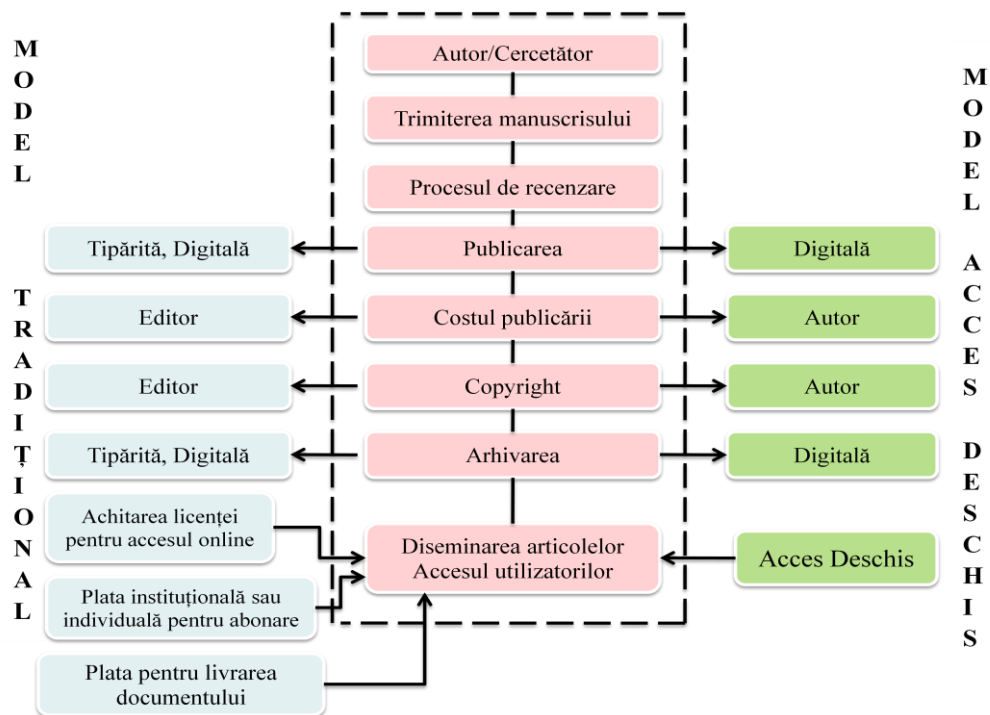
MODEL TRADIȚIONAL

Autor/Cercetător

Trimiterea manuscrisului

Procesul de recenzare

Tipărită, Digitală

Publicarea

Digitală

Editor

Costul publicării

Autor

Editor

Copyright

Autor

Tipărită, Digitală

Arhivarea

Digitală

Achitarea licenței pentru accesul online

Diseminarea articolelor Accesul utilizatorilor

Acces Deschis

Plata instituțională sau individuală pentru abonare

Plata pentru livrarea documentului

MODEL ACCES DESCHIS